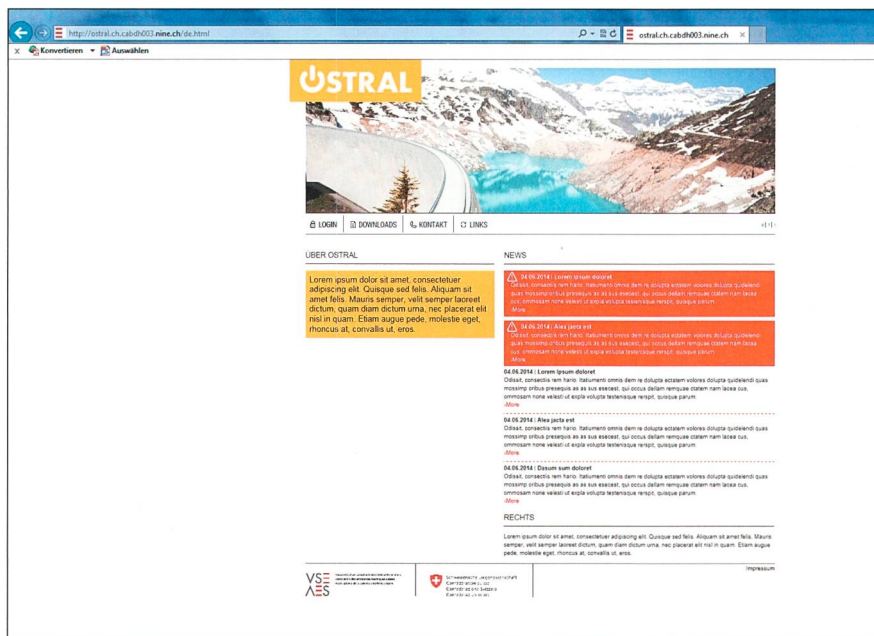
http://ostral.ch.cabdh003.nine.ch/de.html

ostral.ch.cabdh003.nine.ch

x Konvertieren Auswählen

OSTRAL

LOGIN DOWNLOADS KONTAKT LINKS

ÜBER OSTRAL

Lorem ipsum dolor sit amet, consectetuer adipiscing elit. Quisque sed felis. Aliquam sit amet felis. Mauris semper, velit semper laoreet dictum, quam diam dictum urna, nec placerat elit nisl in quam. Etiam augue pede, molestie eget, rhoncus at, convallis ut, eros.

NEWS

04.06.2014 | Lorem ipsum doloret
Odisst, consectis rem hario. Itatumenti omnis dem re dolupta ectatem volores dolupta quidelendi quas mossimp oribus presequis as as sus esecest, qui occus dellam remquae statem nam lacea cus, ommosam none velesti ut expla volupta testenisque rerspit, quisque parum.
›More

04.06.2014 | Alea jacta est
Odisst, consectis rem hario. Itatumenti omnis dem re dolupta ectatem volores dolupta quidelendi quas mossimp oribus presequis as as sus esecest, qui occus dellam remquae statem nam lacea cus, ommosam none velesti ut expla volupta testenisque rerspit, quisque parum.
›More

04.06.2014 | Lorem ipsum doloret
Odisst, consectis rem hario. Itatumenti omnis dem re dolupta ectatem volores dolupta quidelendi quas mossimp oribus presequis as as sus esecest, qui occus dellam remquae statem nam lacea cus, ommosam none velesti ut expla volupta testenisque rerspit, quisque parum.
›More

04.06.2014 | Alea jacta est
Odisst, consectis rem hario. Itatumenti omnis dem re dolupta ectatem volores dolupta quidelendi quas mossimp oribus presequis as as sus esecest, qui occus dellam remquae statem nam lacea cus, ommosam none velesti ut expla volupta testenisque rerspit, quisque parum.
›More

04.06.2014 | Dasum sum doloret
Odisst, consectis rem hario. Itatumenti omnis dem re dolupta ectatem volores dolupta quidelendi quas mossimp oribus presequis as as sus esecest, qui occus dellam remquae statem nam lacea cus, ommosam none velesti ut expla volupta testenisque rerspit, quisque parum.
›More

RECHTS

Lorem ipsum dolor sit amet, consectetuer adipiscing elit. Quisque sed felis. Aliquam sit amet felis. Mauris semper, velit semper laoreet dictum, quam diam dictum urna, nec placerat elit nisl in quam. Etiam augue pede, molestie eget, rhoncus at, convallis ut, eros.

VSE AES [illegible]

Schweizerische Eidgenossenschaft
Confédération suisse
Confederazione Svizzera
Confederaziun svizra

Impressum